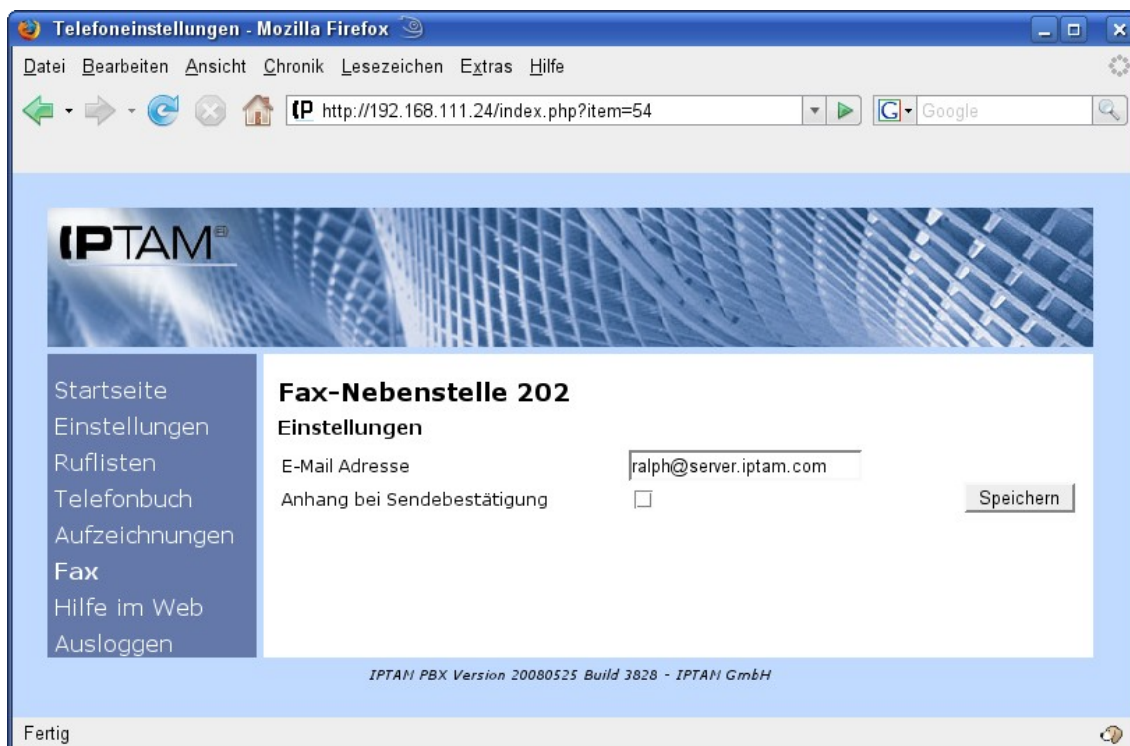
Telefoneinstellungen - Mozilla Firefox

Datei Bearbeiten Ansicht Chronik Lesezeichen Extras Hilfe

http://192.168.111.24/index.php?item=54

Google

IPTAM®

Startseite
Einstellungen
Ruflisten
Telefonbuch
Aufzeichnungen
Fax
Hilfe im Web
Ausloggen

Fax-Nebenstelle 202

Einstellungen

E-Mail Adresse ralph@server.iptam.com

Anhang bei Sendebestätigung

Speichern

IPTAM PBX Version 20080525 Build 3828 - IPTAM GmbH

Fertig